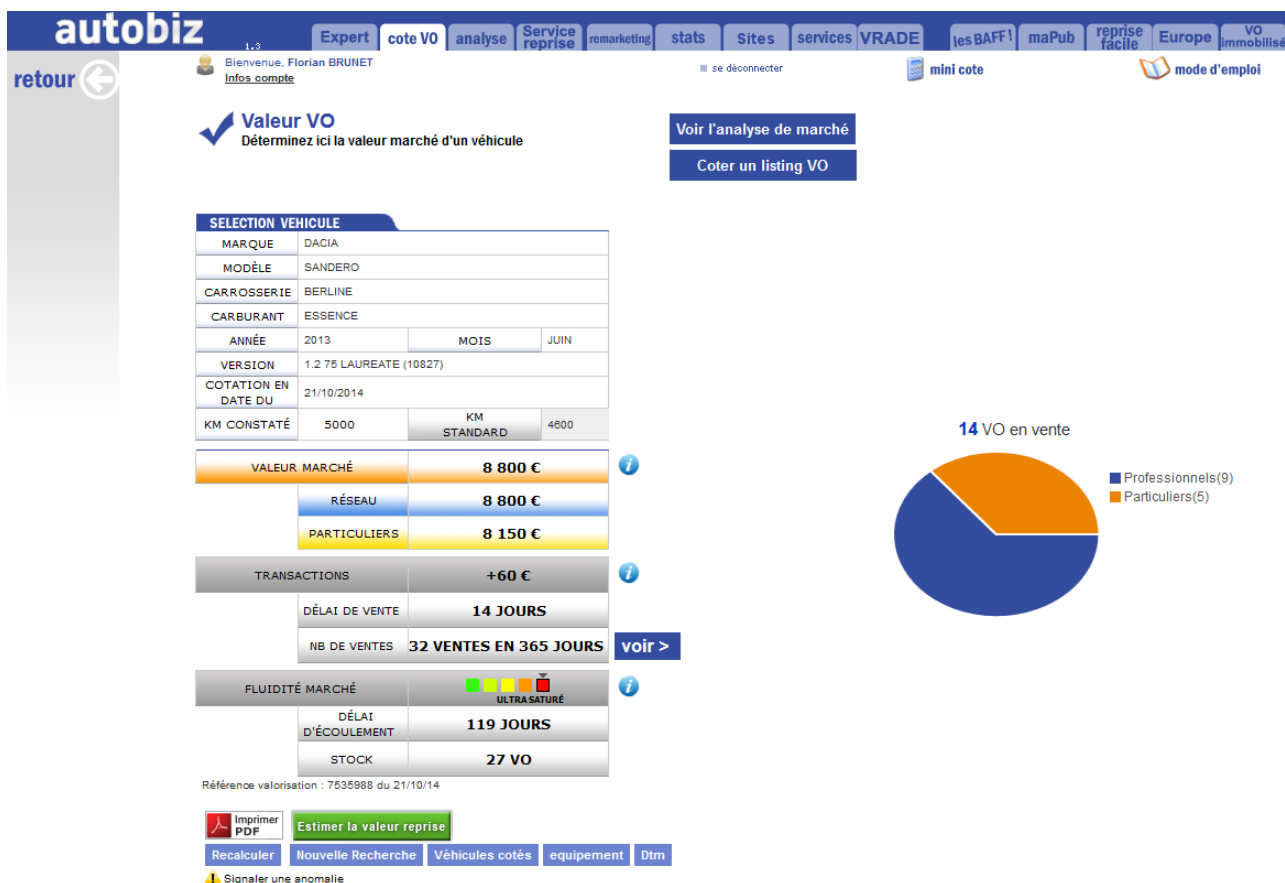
autobiz 1.3

Expert | cote VO | analyse | Service reprise | remarketing | stats | Sites | services | VRADE | les BAFF ! | maPub | reprise facile | Europe | VO immobilisé

retour

Bienvenue, Florian BRUNET
Infos compte

se déconnecter

mini cote

mode d'emploi

Valeur VO
Déterminez ici la valeur marché d'un véhicule

Voir l'analyse de marché

Coter un listing VO

SELECTION VEHICULE

| MARQUE | DACIA | | |
|---|---|---|---|
| MODÈLE | SANDERO | | |
| CARROSSERIE | BERLINE | | |
| CARBURANT | ESSENCE | | |
| ANNÉE | 2013 | MOIS | JUIN |
| VERSION | 1.2 75 LAUREATE (10827) | | |
| COTATION EN DATE DU | 21/10/2014 | | |
| KM CONSTATÉ | 5000 | KM STANDARD | 4600 |

| VALEUR MARCHÉ | 8 800 € |
|---|---|
| RÉSEAU | 8 800 € |
| PARTICULIERS | 8 150 € |
| TRANSACTIONS | +60 € |
| DÉLAI DE VENTE | 14 JOURS |
| NB DE VENTES | 32 VENTES EN 365 JOURS |
| FLUIDITÉ MARCHÉ | ULTRA SATURÉ |
| DÉLAI D'ÉCOULEMENT | 119 JOURS |
| STOCK | 27 VO |

voir >

Référence valorisation : 7535988 du 21/10/14

14 VO en vente

Professionnels(9)
Particuliers(5)

Imprimer PDF

Estimer la valeur reprise

Recalculer | Nouvelle Recherche | Véhicules cotés | equipement | Dtm

Signaler une anomalie